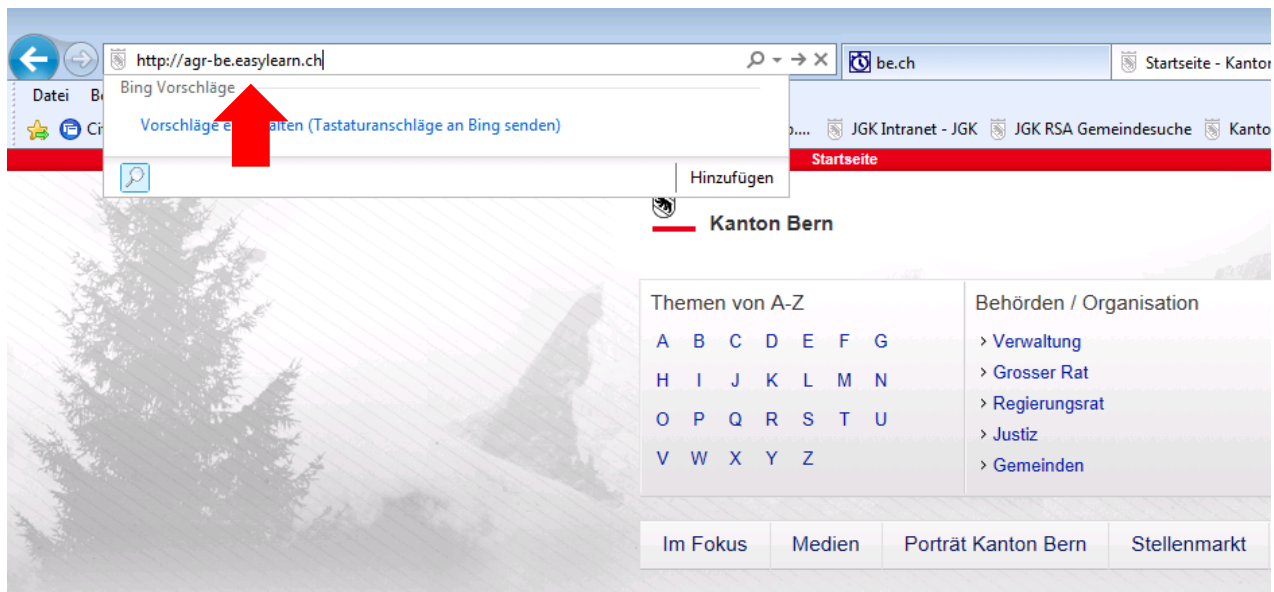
http://agr-be.easylearn.ch

be.ch

Startseite - Kanto

Datei Be

Bing Vorschläge

Vorschläge e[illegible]alten (Tastaturanschläge an Bing senden)

Ci

Hinzufügen

p.... JGK Intranet - JGK JGK RSA Gemeindesuche Kanto

Startseite

Kanton Bern

Themen von A-Z

A B C D E F G
H I J K L M N
O P Q R S T U
V W X Y Z

Behörden / Organisation

› Verwaltung
› Grosser Rat
› Regierungsrat
› Justiz
› Gemeinden

Im Fokus | Medien | Porträt Kanton Bern | Stellenmarkt